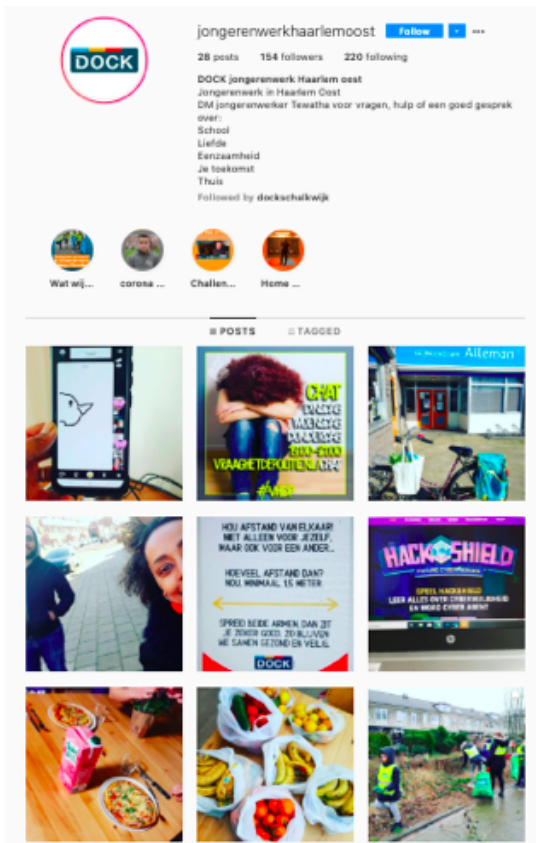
DOCK

jongerenwerkhaarlemoost Follow ···

28 posts 154 followers 220 following

DOCK jongerenwerk Haarlem oost
Jongerenwerk in Haarlem Oost
DM jongerenwerker Tewatha voor vragen, hulp of een goed gesprek over:
School
Liefde
Eenzaamheid
Je toekomst
Thuis

Followed by dockschalkwijk

Wat wij... corona ... Challen... Home ...

POSTS TAGGED

CHAT
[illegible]
VRAAGHETDEPOLITIE.NL/CHAT

Alleman

HOU AFSTAND VAN ELKAAR!
NIET ALLEEN VOOR JEZELF,
MAAR OOK VOOR EEN ANDER...

HOEVEEL AFSTAND DAN?
NOU, MINIMAAL 1,5 METER

SPREID BEIDE ARMEN DAN ZIT JE ZEKER GOED. ZO BLIJVEN WE SAMEN GEZOND EN VEILIG.

DOCK

HACKSHIELD
SPEEL HACKSHIELD
LEER ALLES OVER CYBERVEILIGHEID EN WORD CYBER AGENT